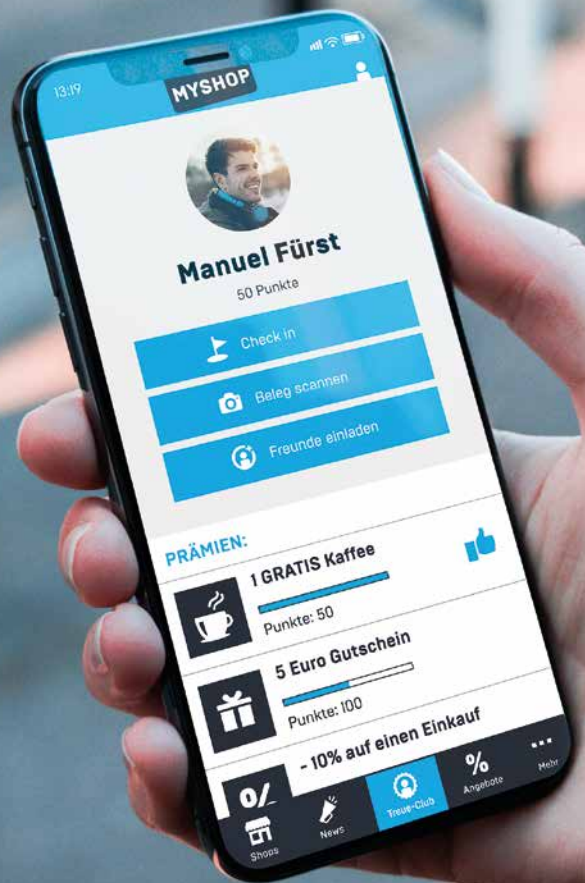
13:19

MYSHOP

Manuel Fürst

50 Punkte

Check in

Beleg scannen

Freunde einladen

PRÄMIEN:

1 GRATIS Kaffee

Punkte: 50

5 Euro Gutschein

Punkte: 100

- 10% auf einen Einkauf

Shops

News

Treue-Club

Angebote

Mehr